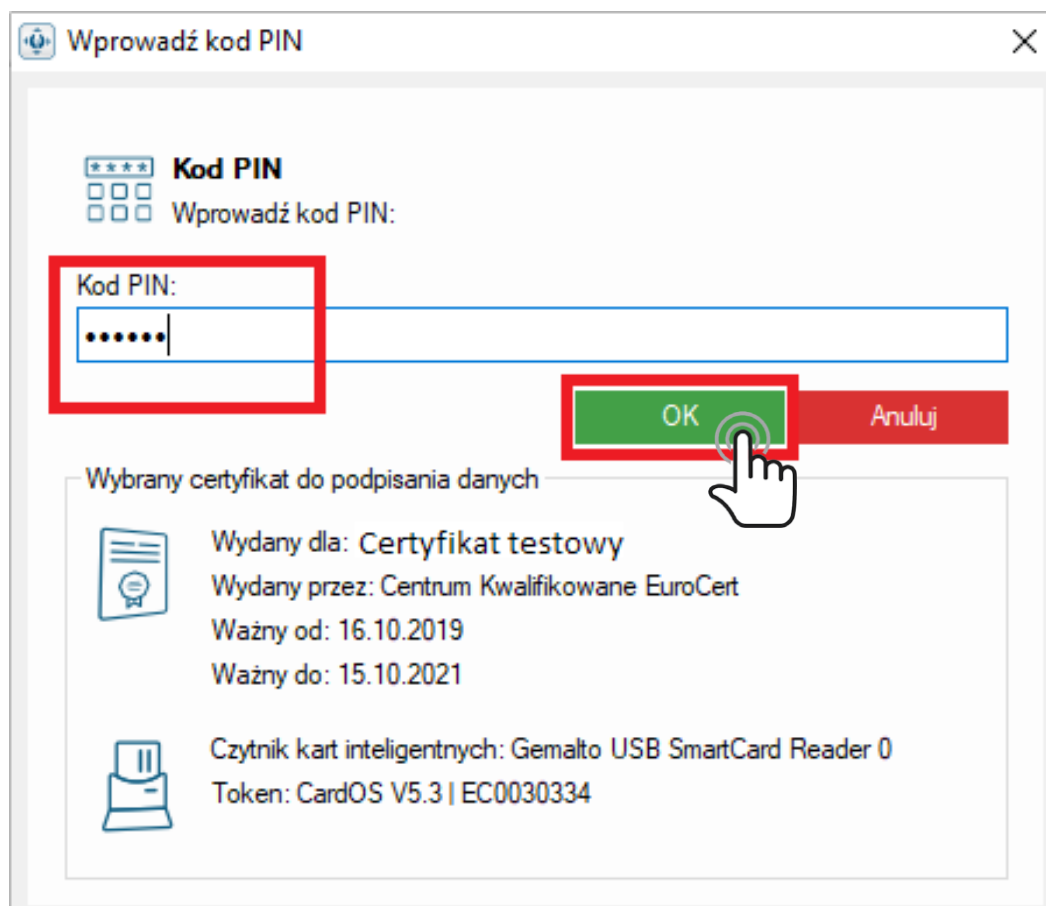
Wprowadź kod PIN

****

Kod PIN
Wprowadź kod PIN:

Kod PIN:
••••••

OK
Anuluj

Wybrany certyfikat do podpisania danych

Wydany dla: Certyfikat testowy
Wydany przez: Centrum Kwalifikowane EuroCert
Ważny od: 16.10.2019
Ważny do: 15.10.2021

Czytnik kart inteligentnych: Gemalto USB SmartCard Reader 0
Token: CardOS V5.3 | EC0030334